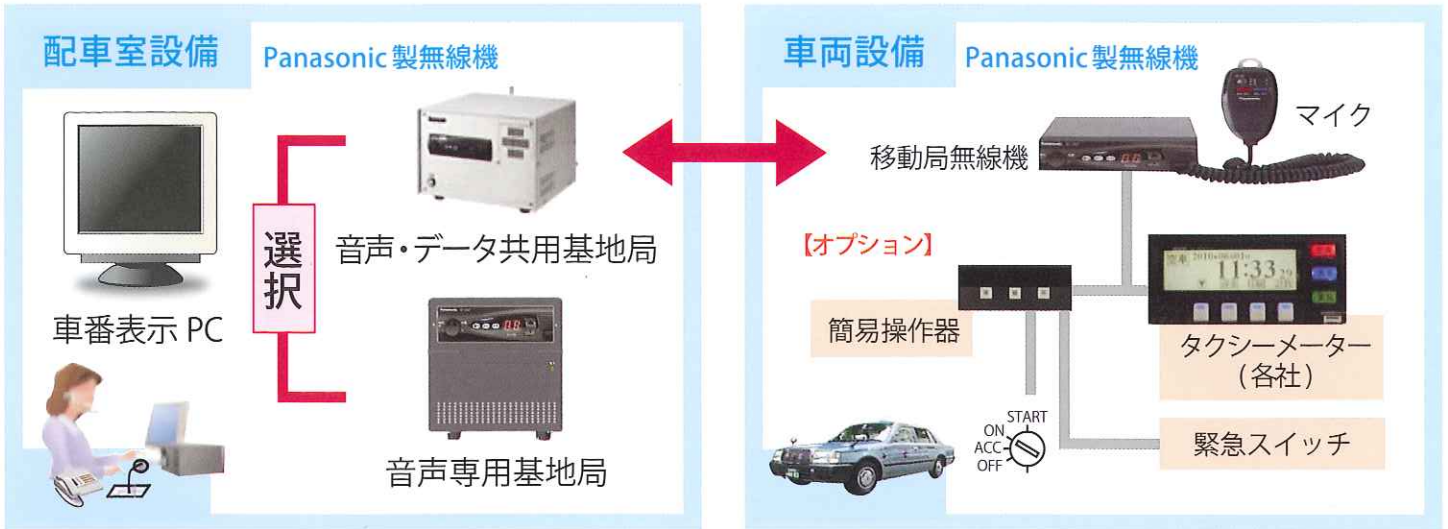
配車室設備

Panasonic 製無線機

選択

音声・データ共用基地局

音声専用基地局

車番表示 PC

車両設備

Panasonic 製無線機

マイク

移動局無線機

【オプション】

簡易操作器

空車 2010年06月01日

11:33 29

タクシーメーター
(各社)

START
ON
ACC
OFF

緊急スイッチ